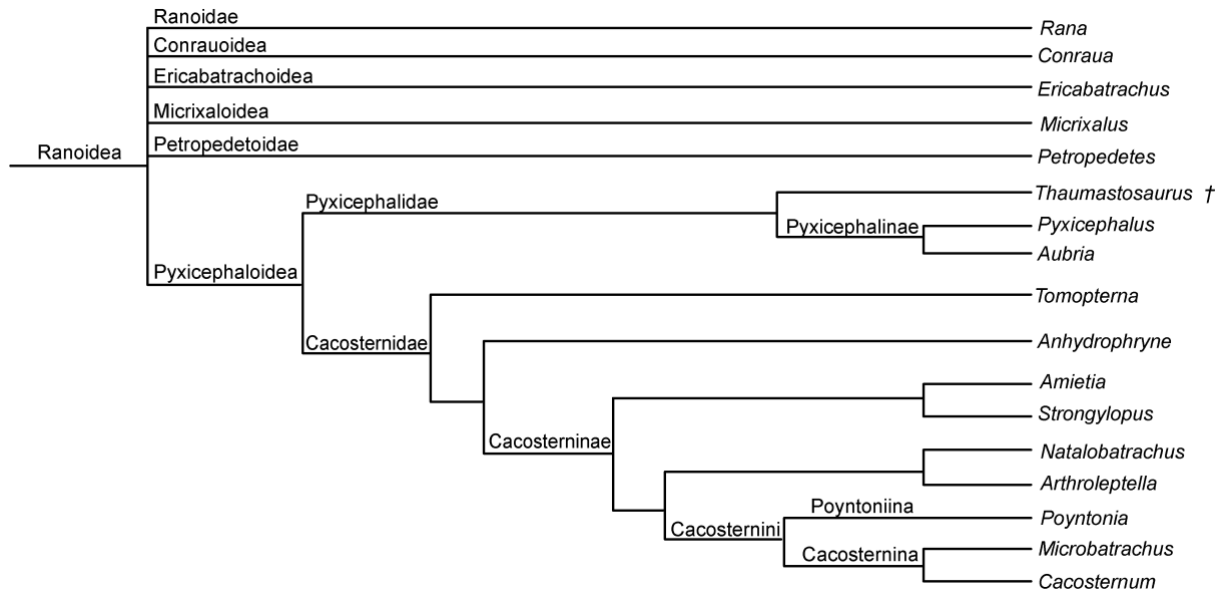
Ranoidea

Ranoidae
Conrauoidea
Ericabatrachoidea
Micrixaloidea
Petropedetoidae
Pyxicephaloidea

Pyxicephalidae
Pyxicephalinae
Cacosternidae
Cacosterninae
Cacosternini
Poyntoniina
Cacosternina

Rana
Conraua
Ericabatrachus
Micrixalus
Petropedetes
Thaumastosaurus †
Pyxicephalus
Aubria
Tomopterna
Anhydrophryne
Amietia
Strongylopus
Natalobatrachus
Arthroleptella
Poyntonia
Microbatrachus
Cacosternum